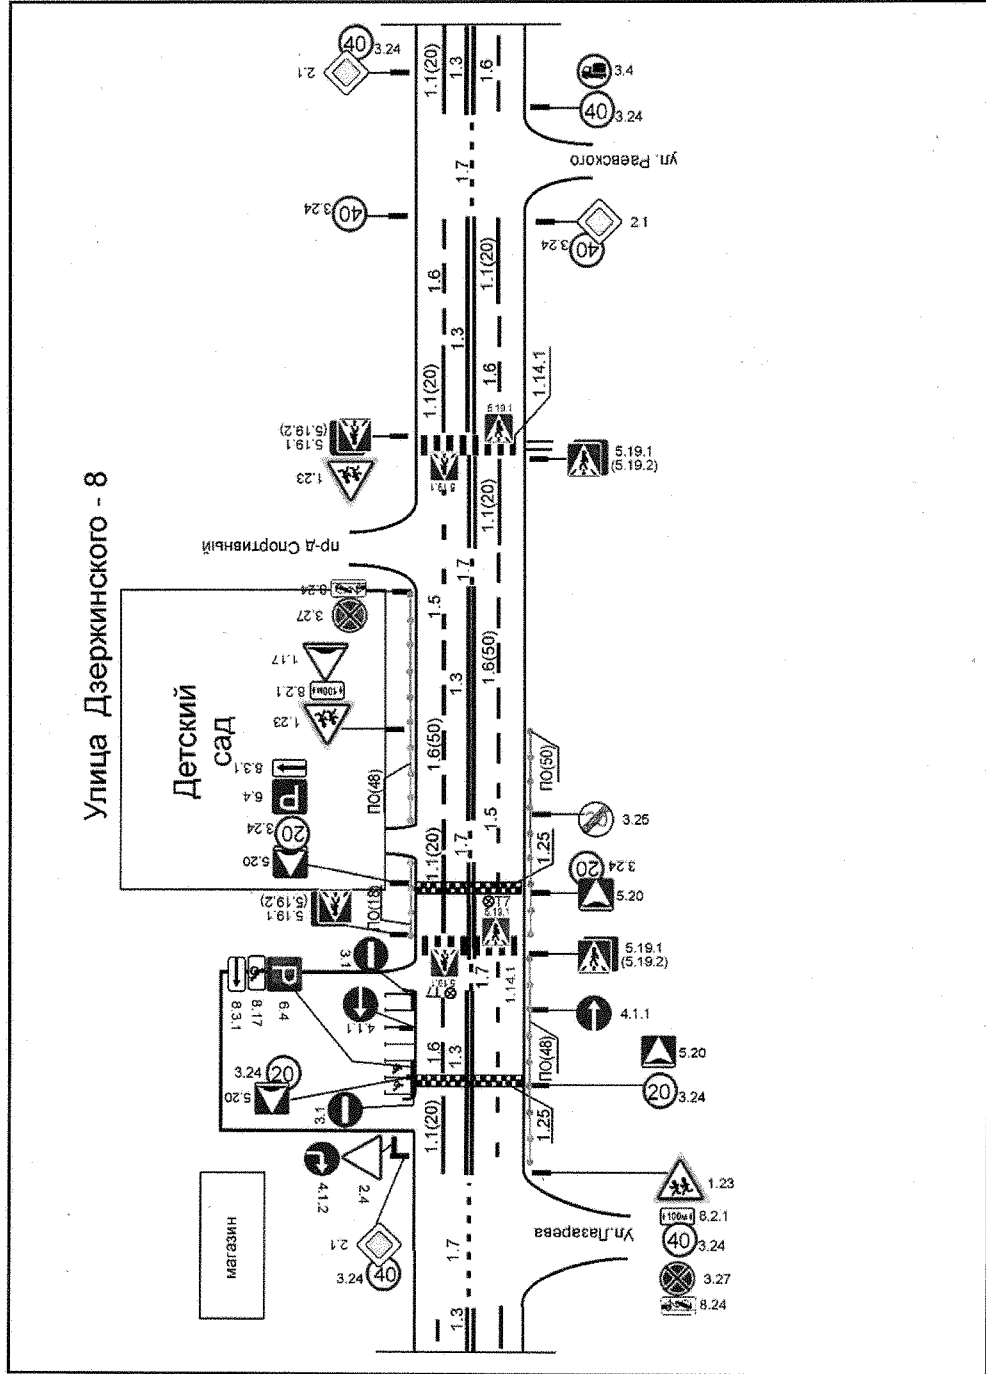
Улица Дзержинского - 8

Детский сад

магазин

ул. Раевского

пр-д Спортивный

ул.Лазарева

40 3.24
2.1
1.1(20)
1.3
1.6
3.4
40 3.24
1.7
40 3.24
2.1
40 3.24
1.6
1.1(20)
1.3
1.6
1.1(20)
1.14.1
5.19.1
5.19.1 (5.19.2)
1.23
5.19.1 (5.19.2)
5.19.1
1.1(20)
1.7
8.24
3.27
1.5
1.3
1.6(50)
1.17
8.2.1
1.23
1.6(50)
8.3.1
ПО(48)
ПО(50)
6.4
1.5
20 3.24
1.1(20)
1.7
3.25
1.25
5.20
20 3.24
ПО(18)
5.20
5.19.1 (5.19.2)
1.17
5.19.1
3.1
1.7
5.19.1 (5.19.2)
8.3.1
8.17
6.4
4.1.1
1.14.1
4.1.1
1.6
1.3
ПО(48)
5.20
20 3.24
5.20
3.1
1.25
20 3.24
1.1(20)
4.1.2
2.4
1.23
8.2.1
2.1
40 3.24
1.7
40 3.24
3.27
8.24
1.3